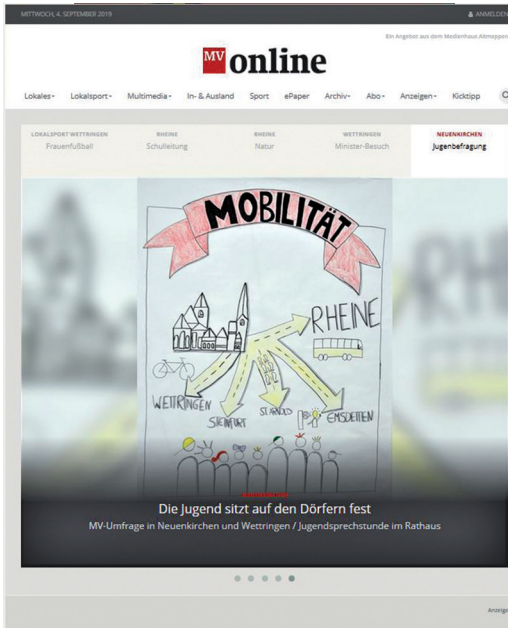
MITTWOCH, 4. SEPTEMBER 2019

ANMELDEN

Ein Angebot aus dem Medienhaus Aschendorff

MV online

Lokales▾ Lokalsport▾ Multimedia▾ In- & Ausland Sport ePaper Archiv▾ Abo▾ Anzeigen▾ Kicktipp

LOKALSPORT WETTRINGEN
Frauenfußball

RHEINE
Schulleitung

RHEINE
Natur

WETTRINGEN
Minister-Besuch

NEUENKIRCHEN
Jugendbefragung

MOBILITÄT

RHEINE

WETTRINGEN

STEINFURT

STADION

EMSDETTEN

NEUENKIRCHEN

Die Jugend sitzt auf den Dörfern fest

MV-Umfrage in Neuenkirchen und Wettringen / Jugendsprechstunde im Rathaus

Anzeige